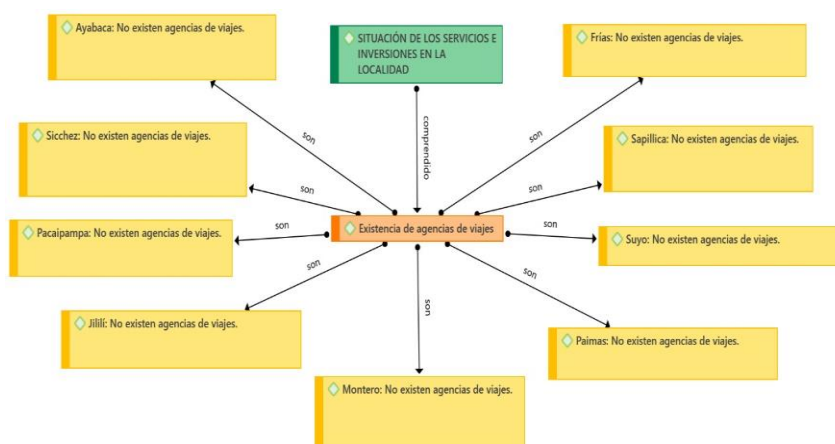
Ayabaca: No existen agencias de viajes.

SITUACIÓN DE LOS SERVICIOS E INVERSIONES EN LA LOCALIDAD

Frías: No existen agencias de viajes.

comprendido

son

son

Sicchez: No existen agencias de viajes.

Sapillica: No existen agencias de viajes.

son

son

son

Existencia de agencias de viajes

son

Pacaipampa: No existen agencias de viajes.

Suyo: No existen agencias de viajes.

son

son

son

Jililí: No existen agencias de viajes.

Paimas: No existen agencias de viajes.

Montero: No existen agencias de viajes.